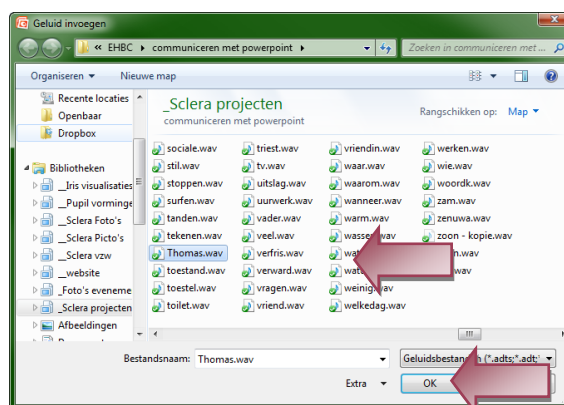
Geluid invoegen

EHBC ▸ communiceren met powerpoint ▸

Zoeken in communiceren met ...

Organiseren ▾ Nieuwe map

Recente locaties
Openbaar
Dropbox

Bibliotheken
__Iris visualisaties
__Pupil vorminge
__Sclera Foto's
__Sclera Picto's
__Sclera vzw
__website
_Foto's eveneme
_Sclera projecten
Afbeeldingen

_Sclera projecten
communiceren met powerpoint

Rangschikken op: Map ▾

sociale.wav
stil.wav
stoppen.wav
surfen.wav
tanden.wav
tekenen.wav
Thomas.wav
toestand.wav
toestel.wav
toilet.wav
triest.wav
tv.wav
uitslag.wav
uurwerk.wav
vader.wav
veel.wav
verfris.wav
verward.wav
vragen.wav
vriend.wav
vriendin.wav
waar.wav
waarom.wav
wanneer.wav
warm.wav
wasse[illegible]
wat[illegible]
wat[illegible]
weinig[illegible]
welkedag.wav
werken.wav
wie.wav
woordk.wav
zam.wav
zenuwa.wav
zoon - kopie.wav
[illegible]n.wav

Bestandsnaam: Thomas.wav

Geluidsbestan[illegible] (*.adts;*.adt;

Extra ▾

OK